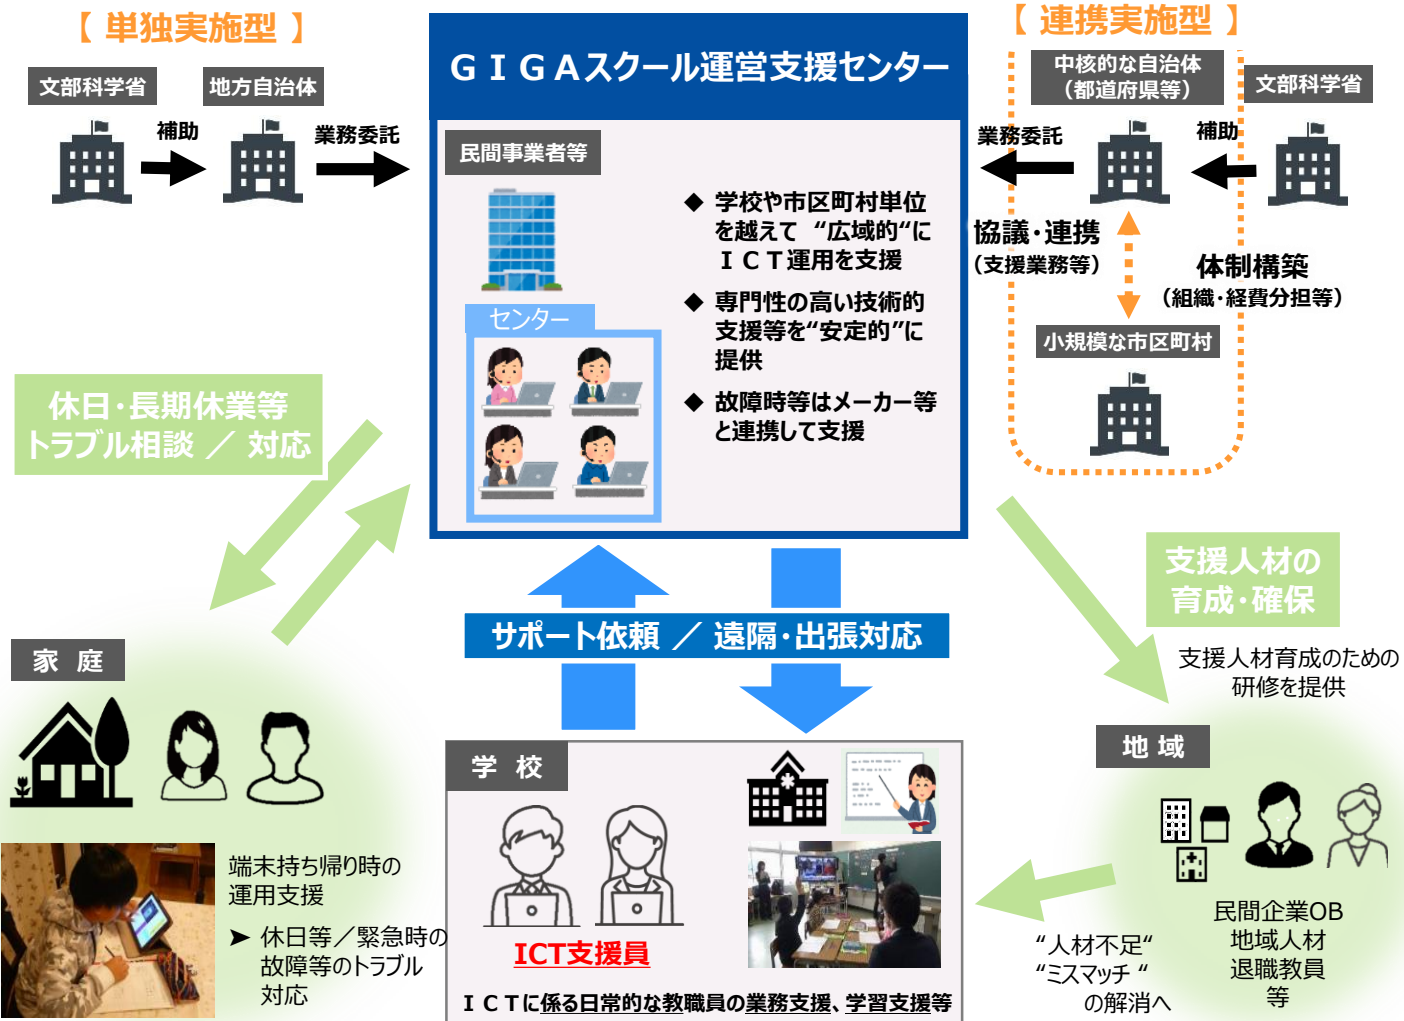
【 単独実施型 】

文部科学省

地方自治体

補助

業務委託

ＧＩＧＡスクール運営支援センター

民間事業者等

センター

◆ 学校や市区町村単位を越えて "広域的"に ＩＣＴ運用を支援

◆ 専門性の高い技術的支援等を"安定的"に提供

◆ 故障時等はメーカー等と連携して支援

【 連携実施型 】

中核的な自治体（都道府県等）

文部科学省

業務委託

補助

協議・連携（支援業務等）

体制構築（組織・経費分担等）

小規模な市区町村

休日・長期休業等 トラブル相談 ／ 対応

サポート依頼 ／ 遠隔・出張対応

支援人材の育成・確保

支援人材育成のための研修を提供

家 庭

端末持ち帰り時の運用支援

➤ 休日等／緊急時の故障等のトラブル対応

学 校

ICT支援員

ＩＣＴに係る日常的な教職員の業務支援、学習支援等

地 域

民間企業OB
地域人材
退職教員
等

"人材不足"
"ミスマッチ "
の解消へ